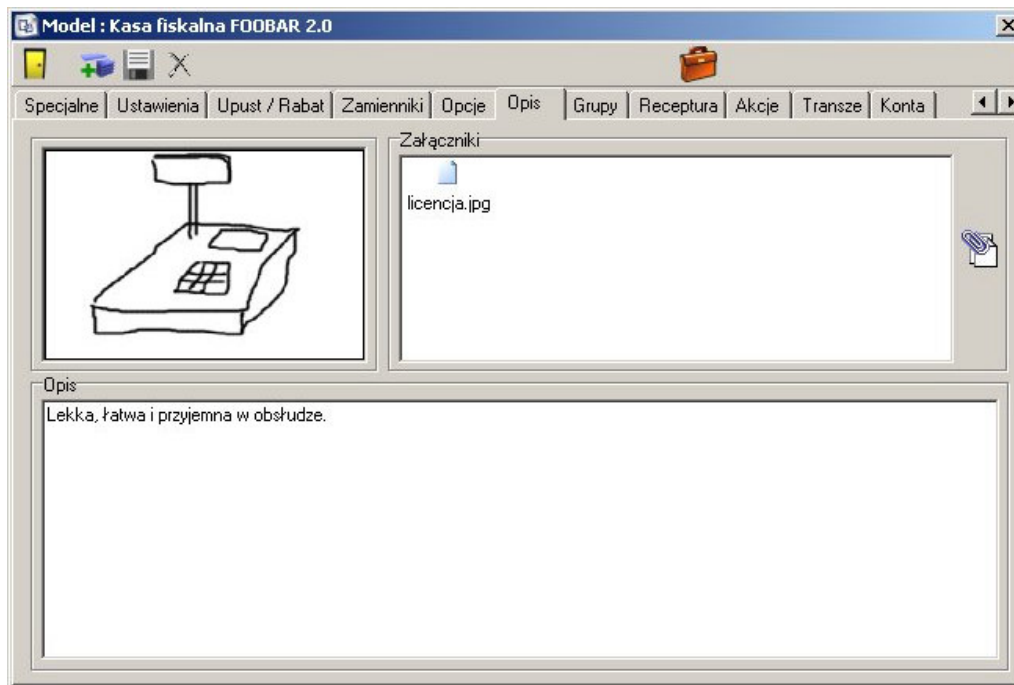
Model : Kasa fiskalna FOOBAR 2.0

Specjalne | Ustawienia | Upust / Rabat | Zamienniki | Opcje | Opis | Grupy | Receptura | Akcje | Transze | Konta

Załączniki

licencja.jpg

Opis

Lekka, łatwa i przyjemna w obsłudze.